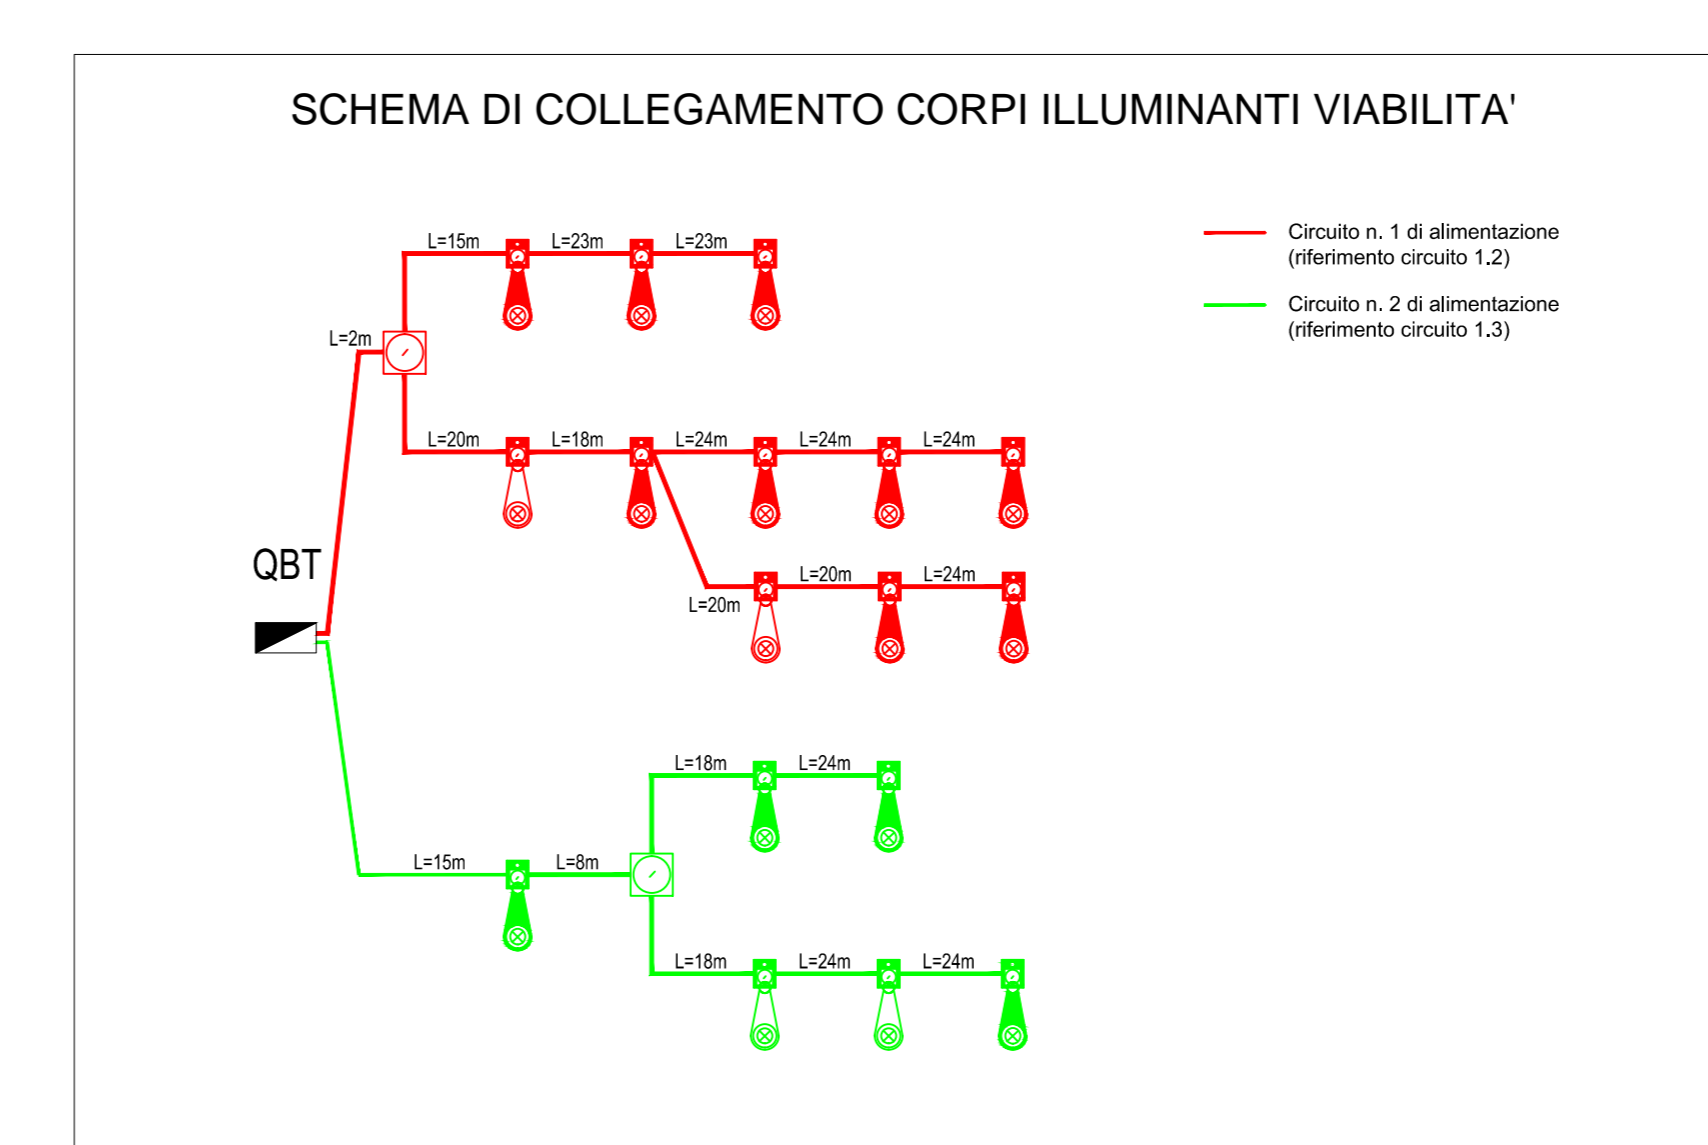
SCHEMA DI COLLEGAMENTO CORPI ILLUMINANTI VIABILITA'

Circuito n. 1 di alimentazione
(riferimento circuito 1.2)

Circuito n. 2 di alimentazione
(riferimento circuito 1.3)

L=15m L=23m L=23m

L=2m

L=20m L=18m L=24m L=24m L=24m

QBT

L=20m L=24m

L=20m

L=18m L=24m

L=15m L=8m

L=18m L=24m L=24m